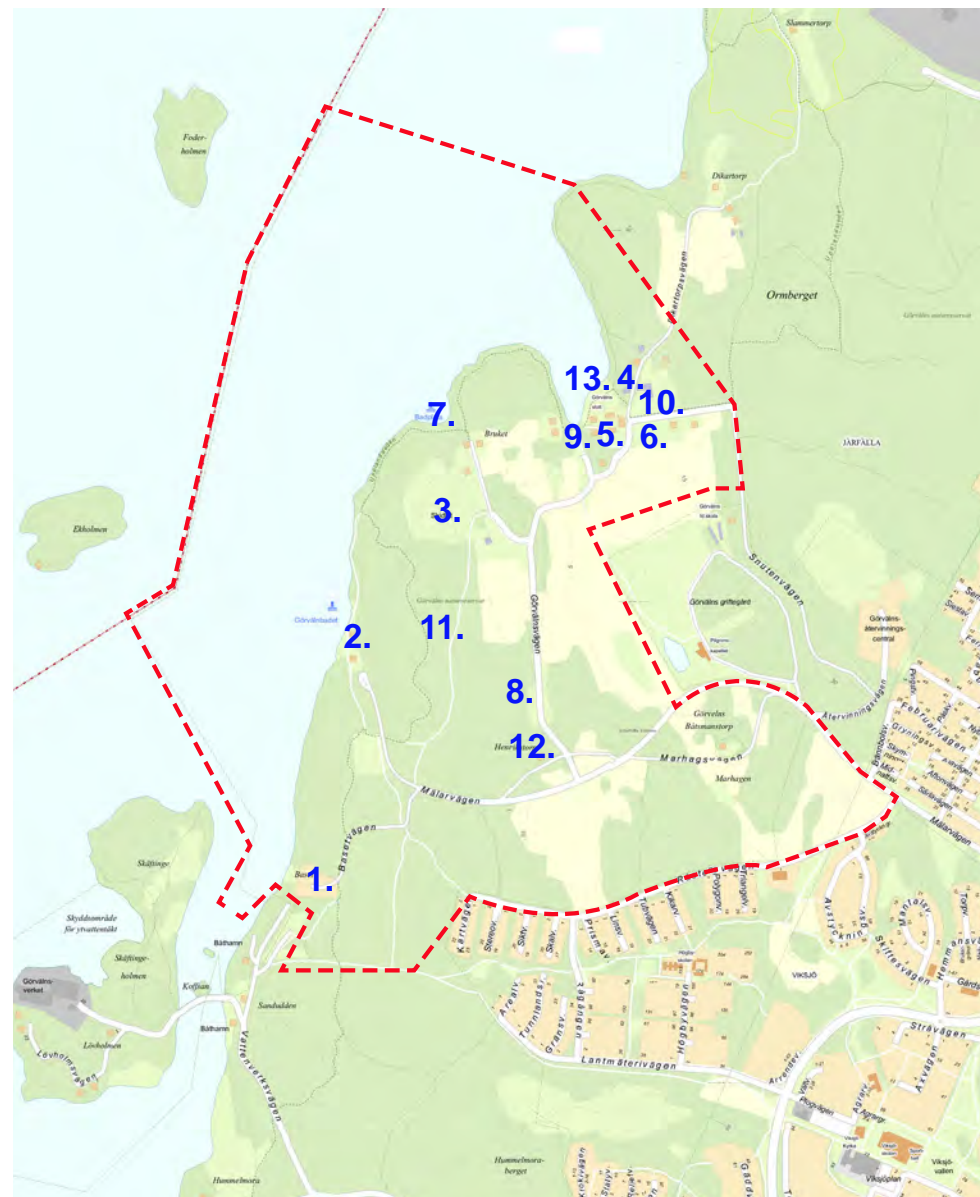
Slammertorp

Foderholmen

Dikartorp

Ormberget

13. 4.

10.

7.

Bruket

9. 5. 6.

JÄRFÄLLA

3.

Ekholmen

Görvälnbadet

2.

11.

Görvälnvägen

Görvälns griftegård

Görvälns återvinningscentral

8.

12.

Henriksborg

Marhagsvägen

Marhagen

Mälarvägen

Baservägen

1.

Skäftinge

Skyddsområde för ytvattentäkt

Skäftingeholmen

Görvälnsverket

Bäthamn

Kolfsan

Bäthamn

Sandudden

Lövholmen

Lövholmsvägen

Vattenverksvägen

Hummelmora

Hummelmoraberget

Karlavägen

Stenvägen

Slätv.

Skiolv.

Prismav.

Listv.

Tunnelv.

Kaklav.

Polygonv.

Triangelv.

Areav.

Tunnlandsv.

Gransv.

Högbyvägen

Lantmätervägen

Sautenvägen

Återvinningsvägen

Februarivägen

Mälarvägen

Strävagen

Axvägen

VIKSJÖ

Viksjöplan